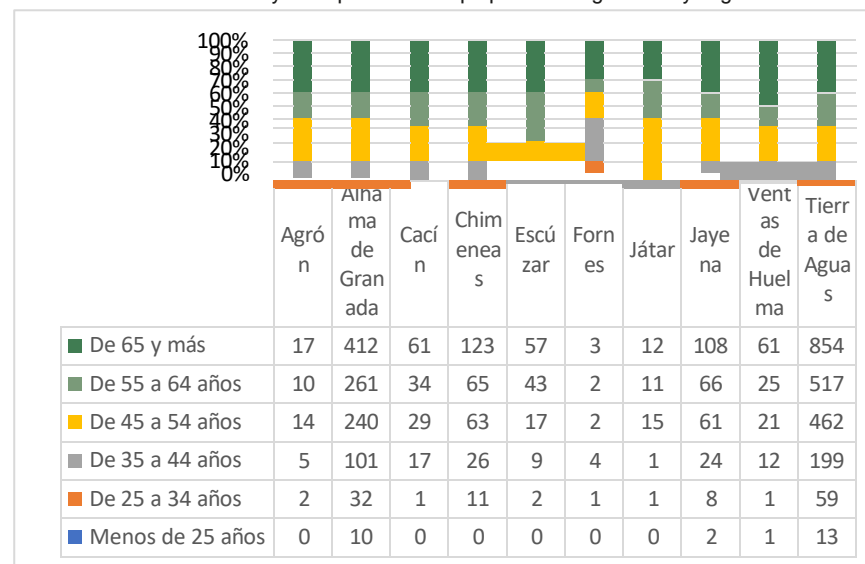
100%
90%
80%
70%
60%
50%
40%
30%
20%
10%
0%

| | Agrón | Alhama de Granada | Cacín | Chimeneas | Escúzar | Fornes | Játar | Jayena | Ventas de Huelma | Tierra de Aguas |
|---|---|---|---|---|---|---|---|---|---|---|
| De 65 y más | 17 | 412 | 61 | 123 | 57 | 3 | 12 | 108 | 61 | 854 |
| De 55 a 64 años | 10 | 261 | 34 | 65 | 43 | 2 | 11 | 66 | 25 | 517 |
| De 45 a 54 años | 14 | 240 | 29 | 63 | 17 | 2 | 15 | 61 | 21 | 462 |
| De 35 a 44 años | 5 | 101 | 17 | 26 | 9 | 4 | 1 | 24 | 12 | 199 |
| De 25 a 34 años | 2 | 32 | 1 | 11 | 2 | 1 | 1 | 8 | 1 | 59 |
| Menos de 25 años | 0 | 10 | 0 | 0 | 0 | 0 | 0 | 2 | 1 | 13 |